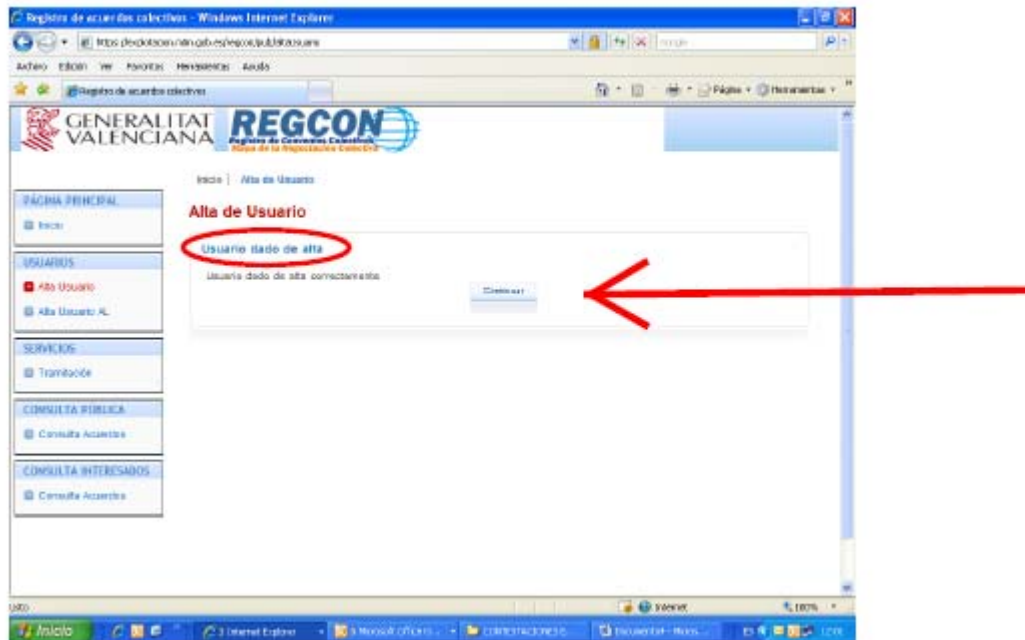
Registro de acuerdos colectivos - Windows Internet Explorer

https://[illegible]/regcon/pub/altausuario

Archivo Edición Ver Favoritos Herramientas Ayuda

Registro de acuerdos colectivos

Página Herramientas

GENERALITAT VALENCIANA

REGCON
Registro de Convenios Colectivos
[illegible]

Inicio | Alta de Usuario

PÁGINA PRINCIPAL
Inicio

USUARIOS
Alta Usuario
Alta Usuario AL

SERVICIOS
Tramitación

CONSULTA PÚBLICA
Consulta Acuerdos

CONSULTA INTERESADOS
Consulta Acuerdos

Alta de Usuario

Usuario dado de alta

Usuario dado de alta correctamente

Continuar

Listo

Internet

100%

Inicio

3 Internet Explorer

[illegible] Microsoft Office ...

CONTESTACIONES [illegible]

Documento1 - Micro...

ES